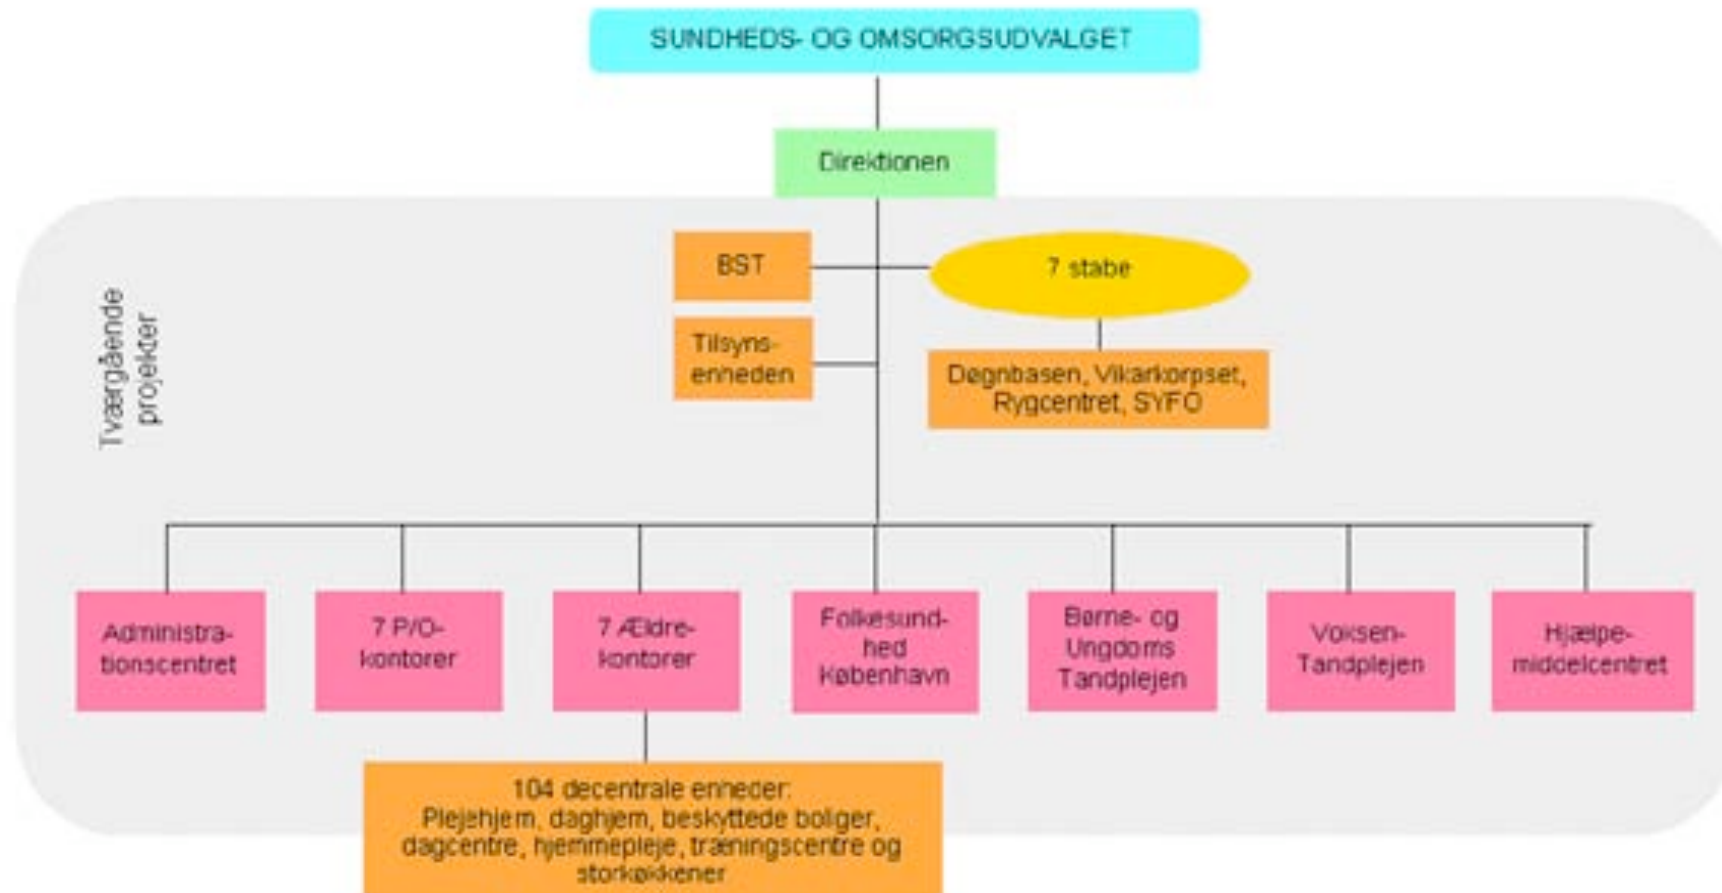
SUNDHEDS- OG OMSORGSUDVALGET

Direktionen

Tværgående projekter

BST

7 stabe

Tilsynsenneden

Døgnbasen, Vikarkorpset, Rygcentret, SYFO

Administrationscentret

7 P/O-kontorer

7 Ældre-kontorer

Folkesundhed København

Børne- og Ungdoms Tandplejen

Voksen-Tandplejen

Hjælpemiddelcentret

104 decentrale enheder: Plejehjem, daghjem, beskyttede boliger, dagcentre, hjemmepleje, træningscentre og storkøkkener